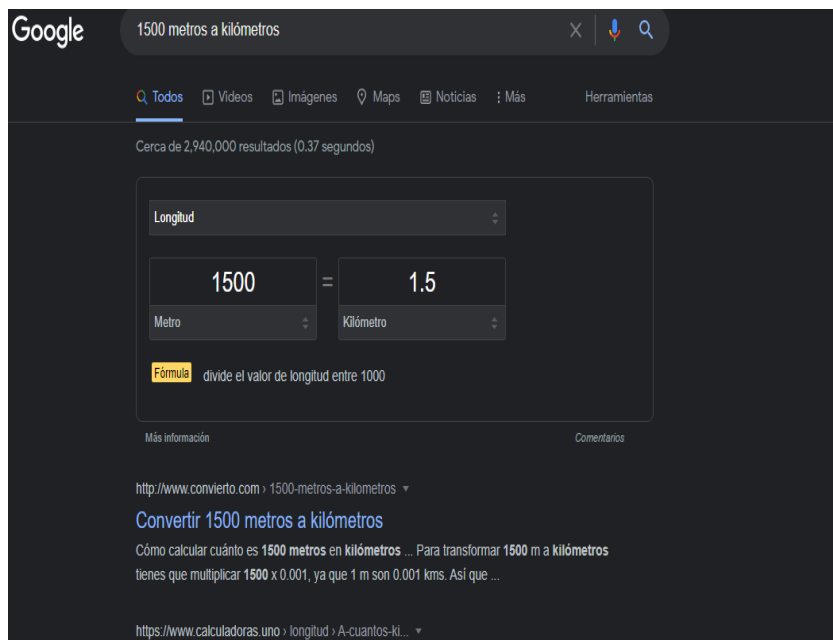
Google

1500 metros a kilómetros

Todos   Videos   Imágenes   Maps   Noticias   : Más   Herramientas

Cerca de 2,940,000 resultados (0.37 segundos)

Longitud

1500 = 1.5

Metro

Kilómetro

Fórmula divide el valor de longitud entre 1000

Más información

Comentarios

http://www.convierto.com › 1500-metros-a-kilometros ▾

Convertir 1500 metros a kilómetros

Cómo calcular cuánto es 1500 metros en kilómetros ... Para transformar 1500 m a kilómetros tienes que multiplicar 1500 x 0.001, ya que 1 m son 0.001 kms. Así que ...

https://www.calculadoras.uno › longitud › A-cuantos-ki... ▾